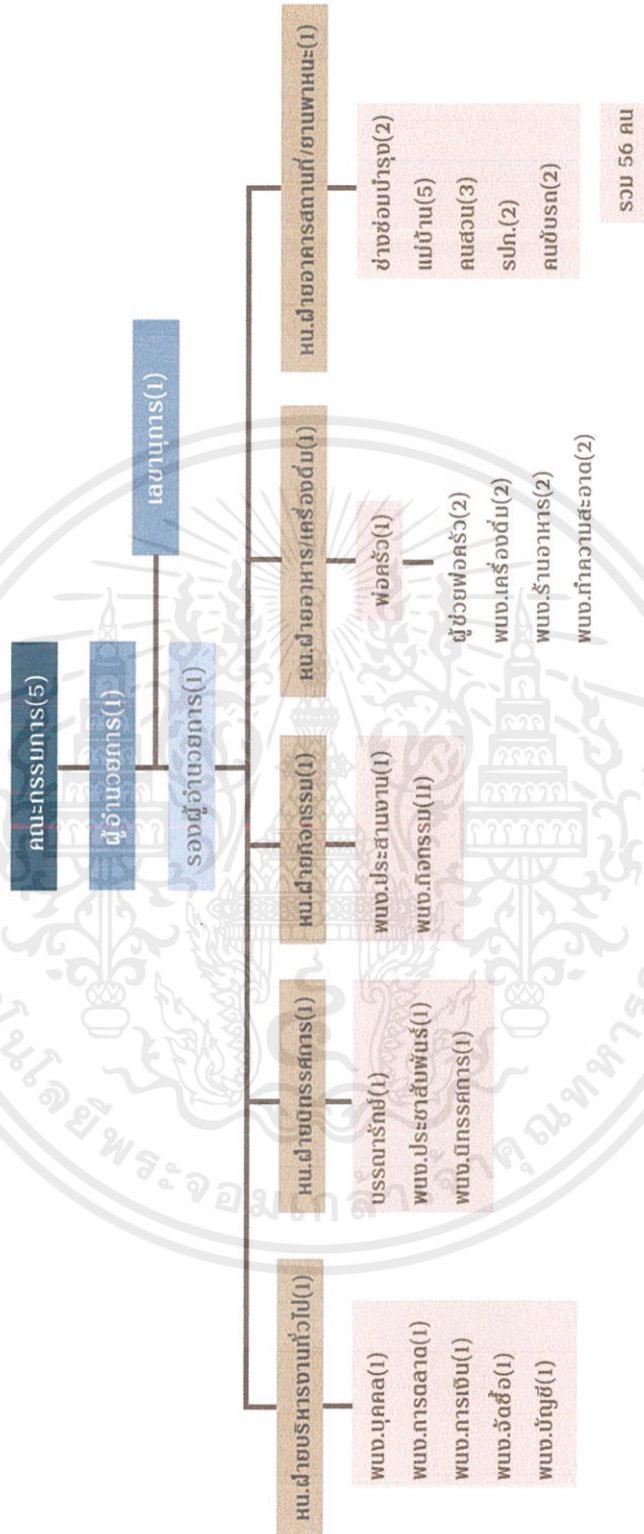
คณะกรรมการ(5)

ผู้อำนวยการ(1)

เลขานุการ(1)

รองผู้อำนวยการ(1)

หน.ฝ่ายบริหารงานทั่วไป(1)

พนง.บุคคล(1)
พนง.การตลาด(1)
พนง.การเงิน(1)
พนง.จัดซื้อ(1)
พนง.บัญชี(1)

หน.ฝ่ายบรรณาธิการ(1)

บรรณารักษ์(1)
พนง.ประชาสัมพันธ์(1)
พนง.บรรณาธิการ(1)

หน.ฝ่ายกิจกรรม(1)

พนง.ประสานงาน(1)
พนง.กิจกรรม(11)

หน.ฝ่ายอาหาร/เครื่องดื่ม(1)

พ่อครัว(1)

ผู้ช่วยพ่อครัว(2)
พนง.เครื่องดื่ม(2)
พนง.ร้านอาหาร(2)
พนง.ทำความสะอาด(2)

หน.ฝ่ายอาคารสถานที่/ยานพาหนะ(1)

ช่างซ่อมบำรุง(2)
แม่บ้าน(5)
คนสวน(3)
รปภ.(2)
คนขับรถ(2)

รวม 56 คน